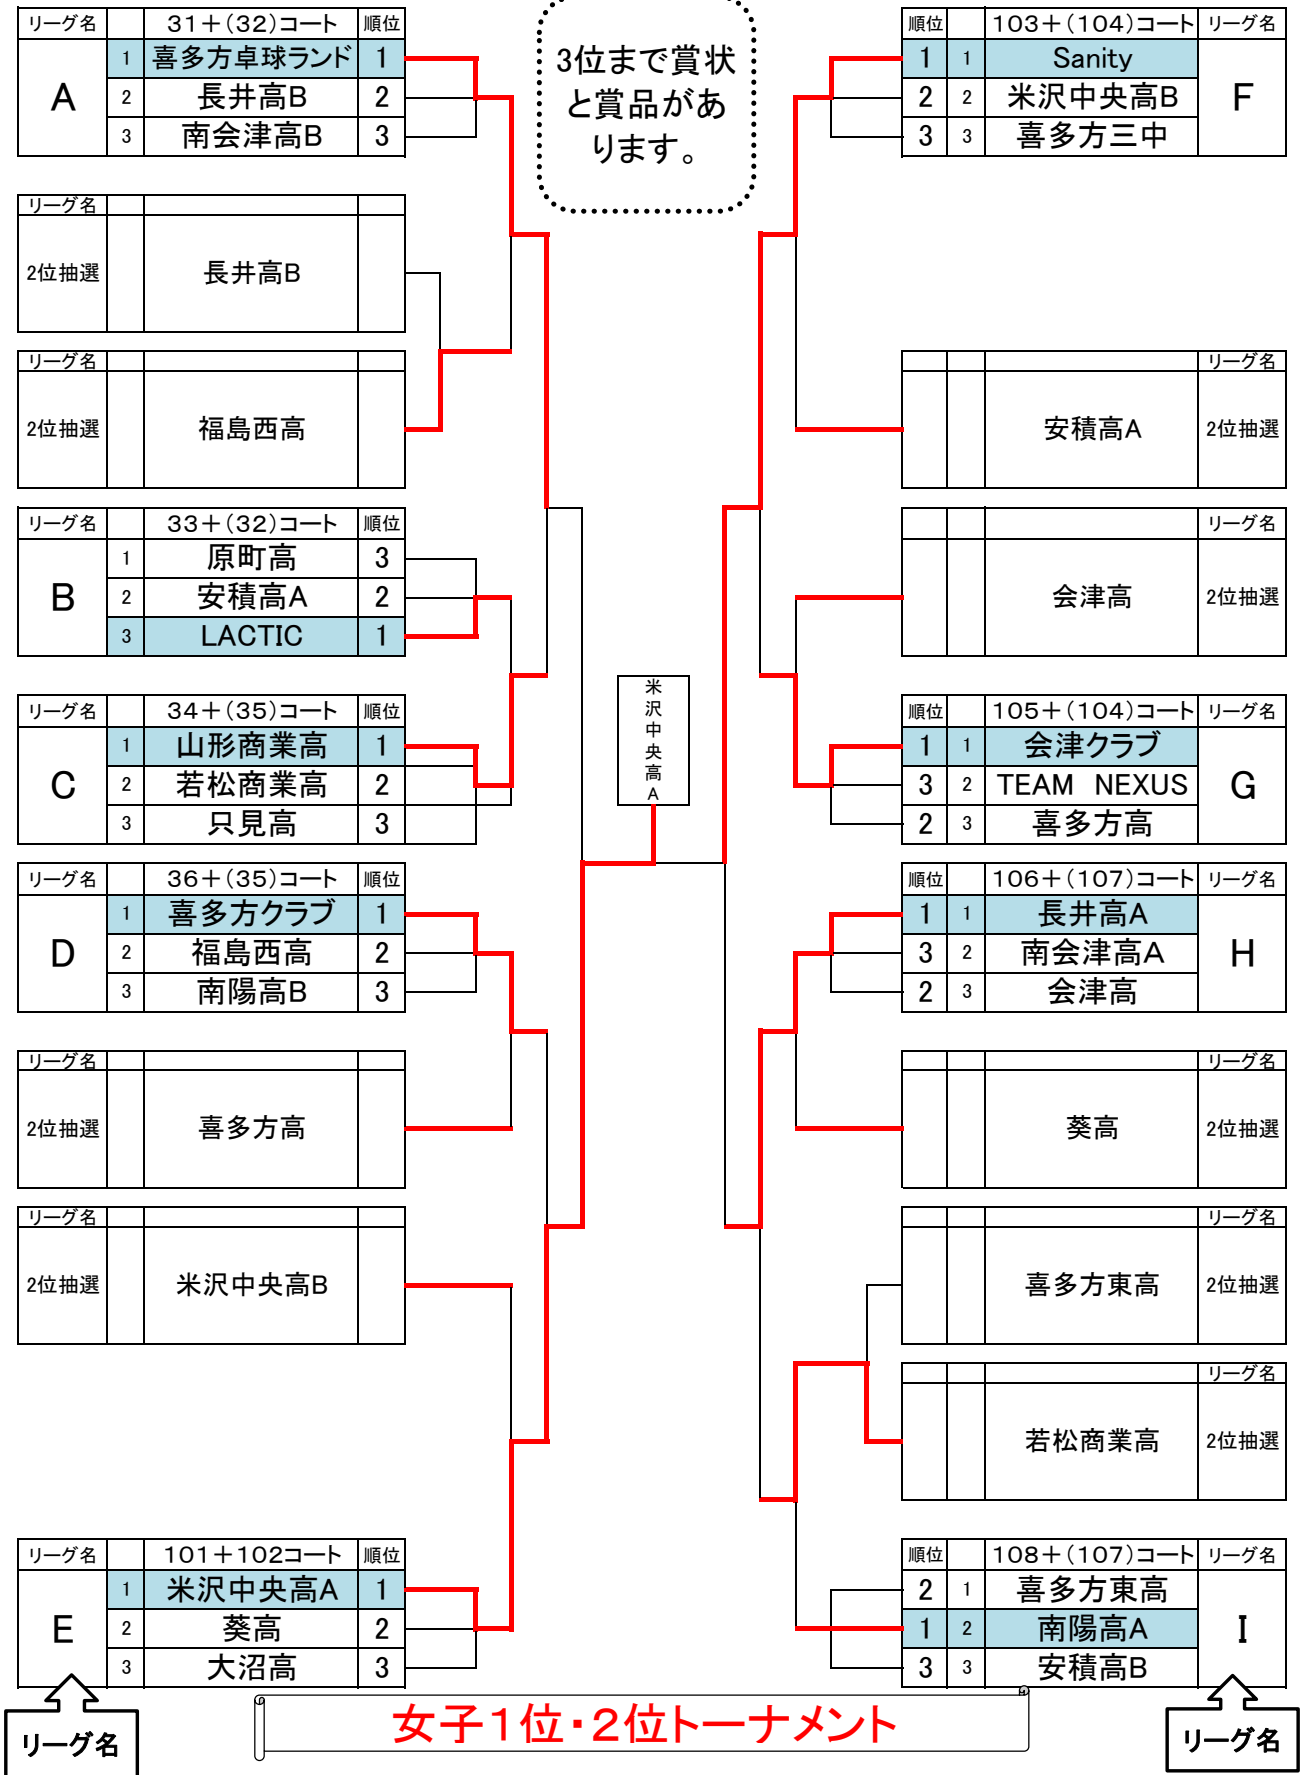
| リーグ名 | | 31＋(32)コート | 順位 |
|---|---|---|---|
| A | 1 | 喜多方卓球ランド | 1 |
| | 2 | 長井高B | 2 |
| | 3 | 南会津高B | 3 |

3位まで賞状と賞品があります。

| 順位 | | 103＋(104)コート | リーグ名 |
|---|---|---|---|
| 1 | 1 | Sanity | F |
| 2 | 2 | 米沢中央高B | |
| 3 | 3 | 喜多方三中 | |

| リーグ名 | | | |
|---|---|---|---|
| 2位抽選 | | 長井高B | |

| リーグ名 | | | |
|---|---|---|---|
| 2位抽選 | | 福島西高 | |

| | | | リーグ名 |
|---|---|---|---|
| | | 安積高A | 2位抽選 |

| リーグ名 | | 33＋(32)コート | 順位 |
|---|---|---|---|
| B | 1 | 原町高 | 3 |
| | 2 | 安積高A | 2 |
| | 3 | LACTIC | 1 |

| | | | リーグ名 |
|---|---|---|---|
| | | 会津高 | 2位抽選 |

米沢中央高A

| リーグ名 | | 34＋(35)コート | 順位 |
|---|---|---|---|
| C | 1 | 山形商業高 | 1 |
| | 2 | 若松商業高 | 2 |
| | 3 | 只見高 | 3 |

| 順位 | | 105＋(104)コート | リーグ名 |
|---|---|---|---|
| 1 | 1 | 会津クラブ | G |
| 3 | 2 | TEAM NEXUS | |
| 2 | 3 | 喜多方高 | |

| リーグ名 | | 36＋(35)コート | 順位 |
|---|---|---|---|
| D | 1 | 喜多方クラブ | 1 |
| | 2 | 福島西高 | 2 |
| | 3 | 南陽高B | 3 |

| 順位 | | 106＋(107)コート | リーグ名 |
|---|---|---|---|
| 1 | 1 | 長井高A | H |
| 3 | 2 | 南会津高A | |
| 2 | 3 | 会津高 | |

| リーグ名 | | | |
|---|---|---|---|
| 2位抽選 | | 喜多方高 | |

| | | | リーグ名 |
|---|---|---|---|
| | | 葵高 | 2位抽選 |

| リーグ名 | | | |
|---|---|---|---|
| 2位抽選 | | 米沢中央高B | |

| | | | リーグ名 |
|---|---|---|---|
| | | 喜多方東高 | 2位抽選 |

| | | | リーグ名 |
|---|---|---|---|
| | | 若松商業高 | 2位抽選 |

| リーグ名 | | 101＋102コート | 順位 |
|---|---|---|---|
| E | 1 | 米沢中央高A | 1 |
| | 2 | 葵高 | 2 |
| | 3 | 大沼高 | 3 |

| 順位 | | 108＋(107)コート | リーグ名 |
|---|---|---|---|
| 2 | 1 | 喜多方東高 | I |
| 1 | 2 | 南陽高A | |
| 3 | 3 | 安積高B | |

リーグ名

女子1位・2位トーナメント

リーグ名